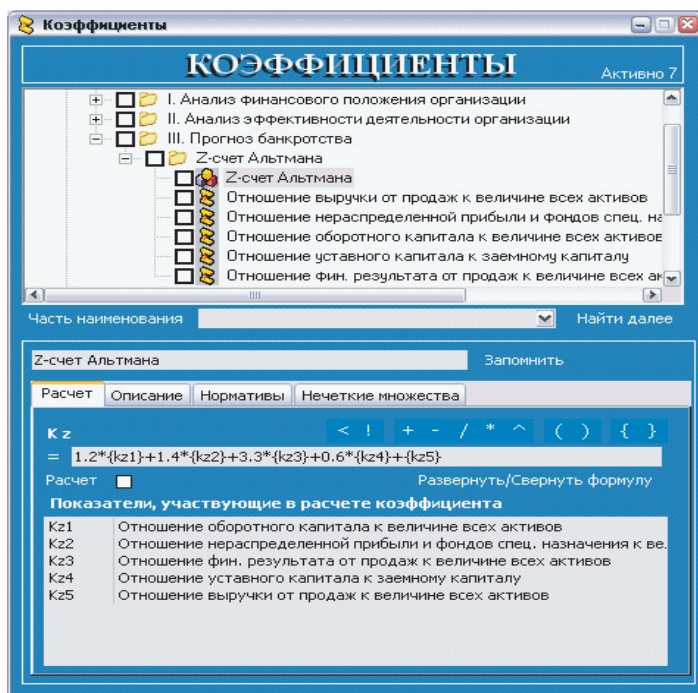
Коэффициенты

КОЭФФИЦИЕНТЫ

Активно 7

I. Анализ финансового положения организации
II. Анализ эффективности деятельности организации
III. Прогноз банкротства
Z-счет Альтмана
Z-счет Альтмана
Отношение выручки от продаж к величине всех активов
Отношение нераспределенной прибыли и фондов спец. на
Отношение оборотного капитала к величине всех активов
Отношение уставного капитала к заемному капиталу
Отношение фин. результата от продаж к величине всех ак

Часть наименования

Найти далее

Z-счет Альтмана

Запомнить

Расчет | Описание | Нормативы | Нечеткие множества

K z

< ! + - / * ^ ( ) { }

= 1.2*{kz1}+1.4*{kz2}+3.3*{kz3}+0.6*{kz4}+{kz5}

Расчет

Развернуть/Свернуть формулу

Показатели, участвующие в расчете коэффициента

| | |
|---|---|
| Kz1 | Отношение оборотного капитала к величине всех активов |
| Kz2 | Отношение нераспределенной прибыли и фондов спец. назначения к ве. |
| Kz3 | Отношение фин. результата от продаж к величине всех активов |
| Kz4 | Отношение уставного капитала к заемному капиталу |
| Kz5 | Отношение выручки от продаж к величине всех активов |